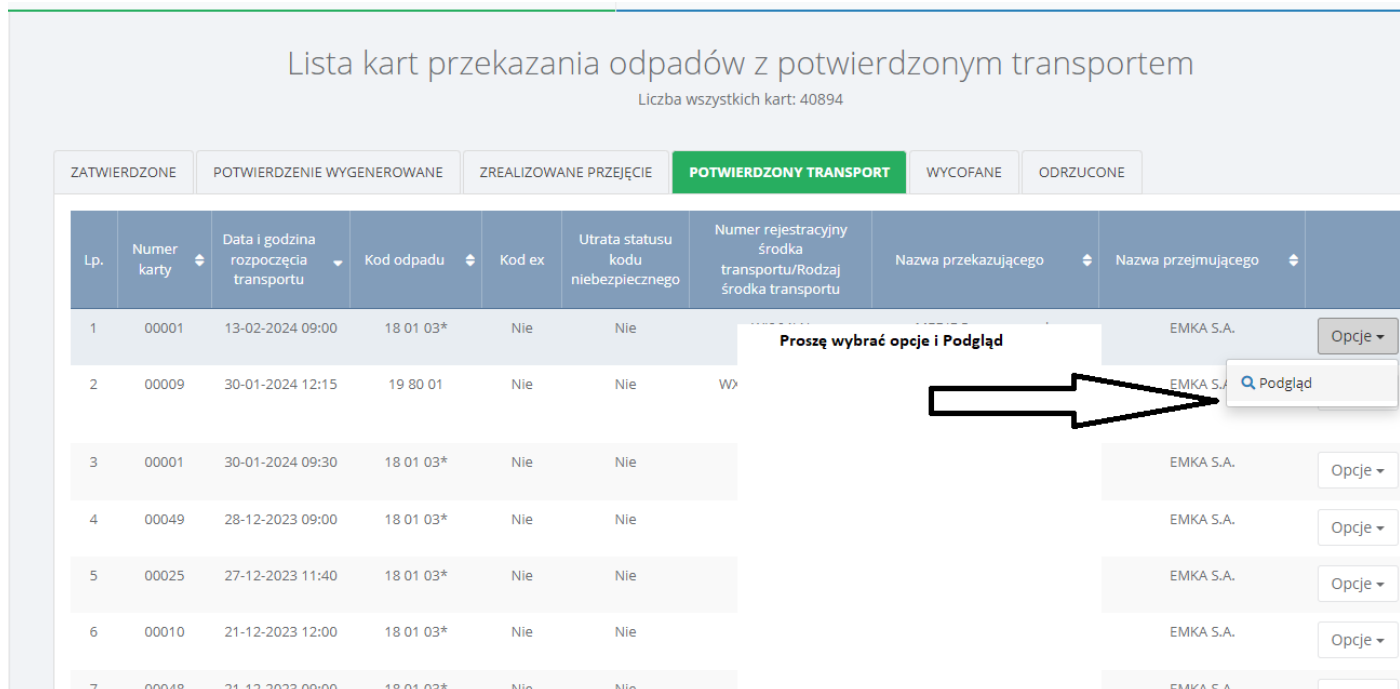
Lista kart przekazania odpadów z potwierdzonym transportem

Liczba wszystkich kart: 40894

ZATWIERDZONE | POTWIERDZENIE WYGENEROWANE | ZREALIZOWANE PRZEJĘCIE | POTWIERDZONY TRANSPORT | WYCOFANE | ODRZUCONE

| Lp. | Numer karty | Data i godzina rozpoczęcia transportu | Kod odpadu | Kod ex | Utrata statusu kodu niebezpiecznego | Numer rejestracyjny środka transportu/Rodzaj środka transportu | Nazwa przekazującego | Nazwa przejmującego | |
|---|---|---|---|---|---|---|---|---|---|
| 1 | 00001 | 13-02-2024 09:00 | 18 01 03* | Nie | Nie | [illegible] | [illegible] | EMKA S.A. | Opcje |
| 2 | 00009 | 30-01-2024 12:15 | 19 80 01 | Nie | Nie | WX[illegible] | | EMKA S.A. | |
| 3 | 00001 | 30-01-2024 09:30 | 18 01 03* | Nie | Nie | | | EMKA S.A. | Opcje |
| 4 | 00049 | 28-12-2023 09:00 | 18 01 03* | Nie | Nie | | | EMKA S.A. | Opcje |
| 5 | 00025 | 27-12-2023 11:40 | 18 01 03* | Nie | Nie | | | EMKA S.A. | Opcje |
| 6 | 00010 | 21-12-2023 12:00 | 18 01 03* | Nie | Nie | | | EMKA S.A. | Opcje |
| 7 | 00048 | 21-12-2023 09:00 | 18 01 03* | Nie | Nie | | | EMKA S.A. | |

Proszę wybrać opcje i Podgląd

Podgląd